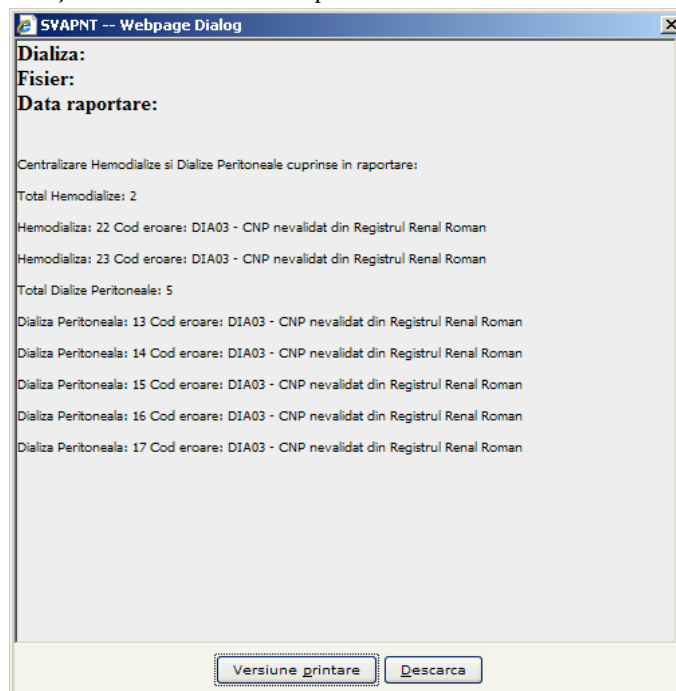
SVAPNT -- Webpage Dialog

Dializa:
Fisier:
Data raportare:

Centralizare Hemodialize si Dialize Peritoneale cuprinse in raportare:

Total Hemodialize: 2

Hemodializa: 22 Cod eroare: DIA03 - CNP nevalidat din Registrul Renal Roman

Hemodializa: 23 Cod eroare: DIA03 - CNP nevalidat din Registrul Renal Roman

Total Dialize Peritoneale: 5

Dializa Peritoneala: 13 Cod eroare: DIA03 - CNP nevalidat din Registrul Renal Roman

Dializa Peritoneala: 14 Cod eroare: DIA03 - CNP nevalidat din Registrul Renal Roman

Dializa Peritoneala: 15 Cod eroare: DIA03 - CNP nevalidat din Registrul Renal Roman

Dializa Peritoneala: 16 Cod eroare: DIA03 - CNP nevalidat din Registrul Renal Roman

Dializa Peritoneala: 17 Cod eroare: DIA03 - CNP nevalidat din Registrul Renal Roman

Versiune printare

Descarca